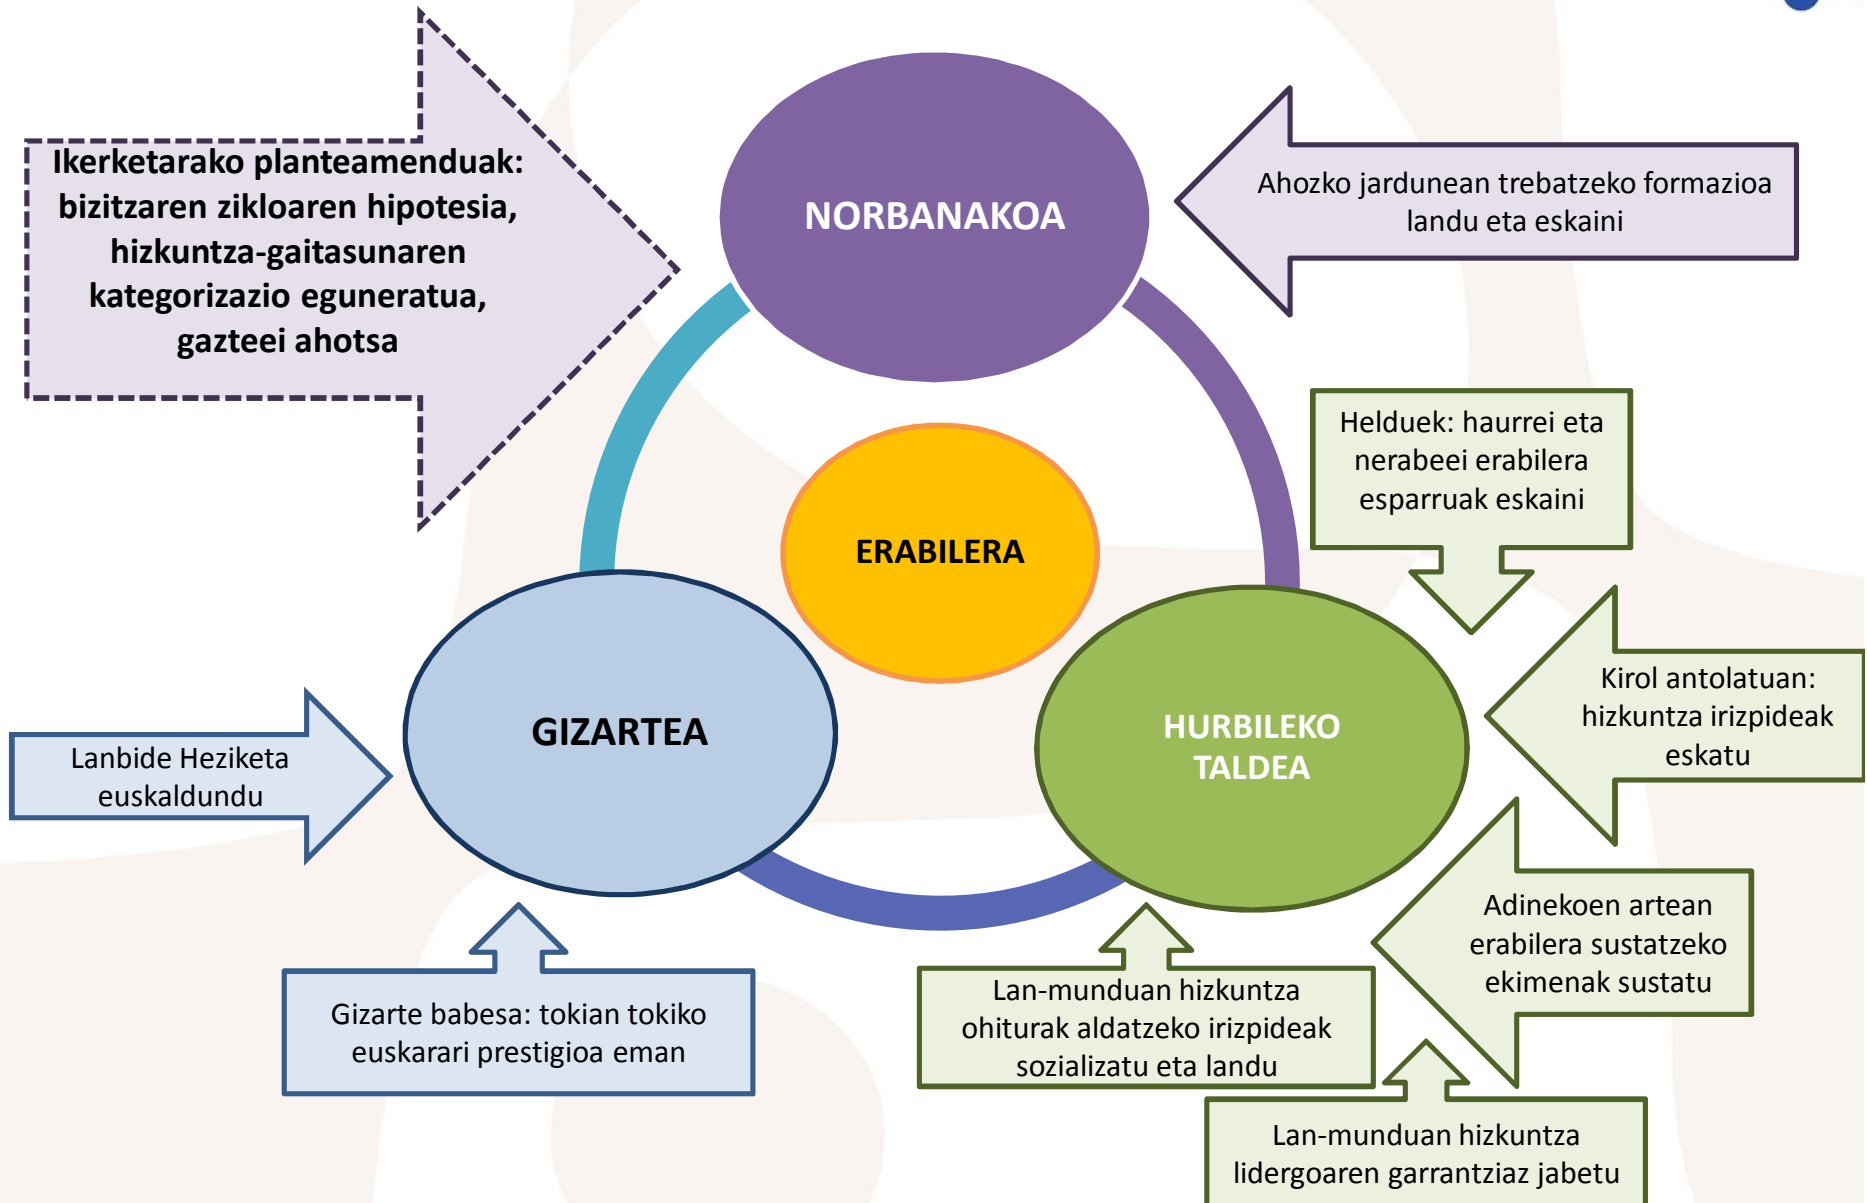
Ikerketarako planteamenduak: bizitzaren zikloaren hipotesia, hizkuntza-gaitasunaren kategorizazio eguneratua, gazteei ahotsa

NORBANAKOA

Ahozko jardunean trebatzeko formazioa landu eta eskaini

ERABILERA

Helduek: haurrei eta nerabeei erabilera esparruak eskaini

GIZARTEA

HURBILEKO TALDEA

Kirol antolatuan: hizkuntza irizpideak eskatu

Lanbide Heziketa euskaldundu

Adinekoen artean erabilera sustatzeko ekimenak sustatu

Gizarte babesa: tokian tokiko euskarari prestigioa eman

Lan-munduan hizkuntza ohiturak aldatzeko irizpideak sozializatu eta landu

Lan-munduan hizkuntza lidergoaren garrantziaz jabetu